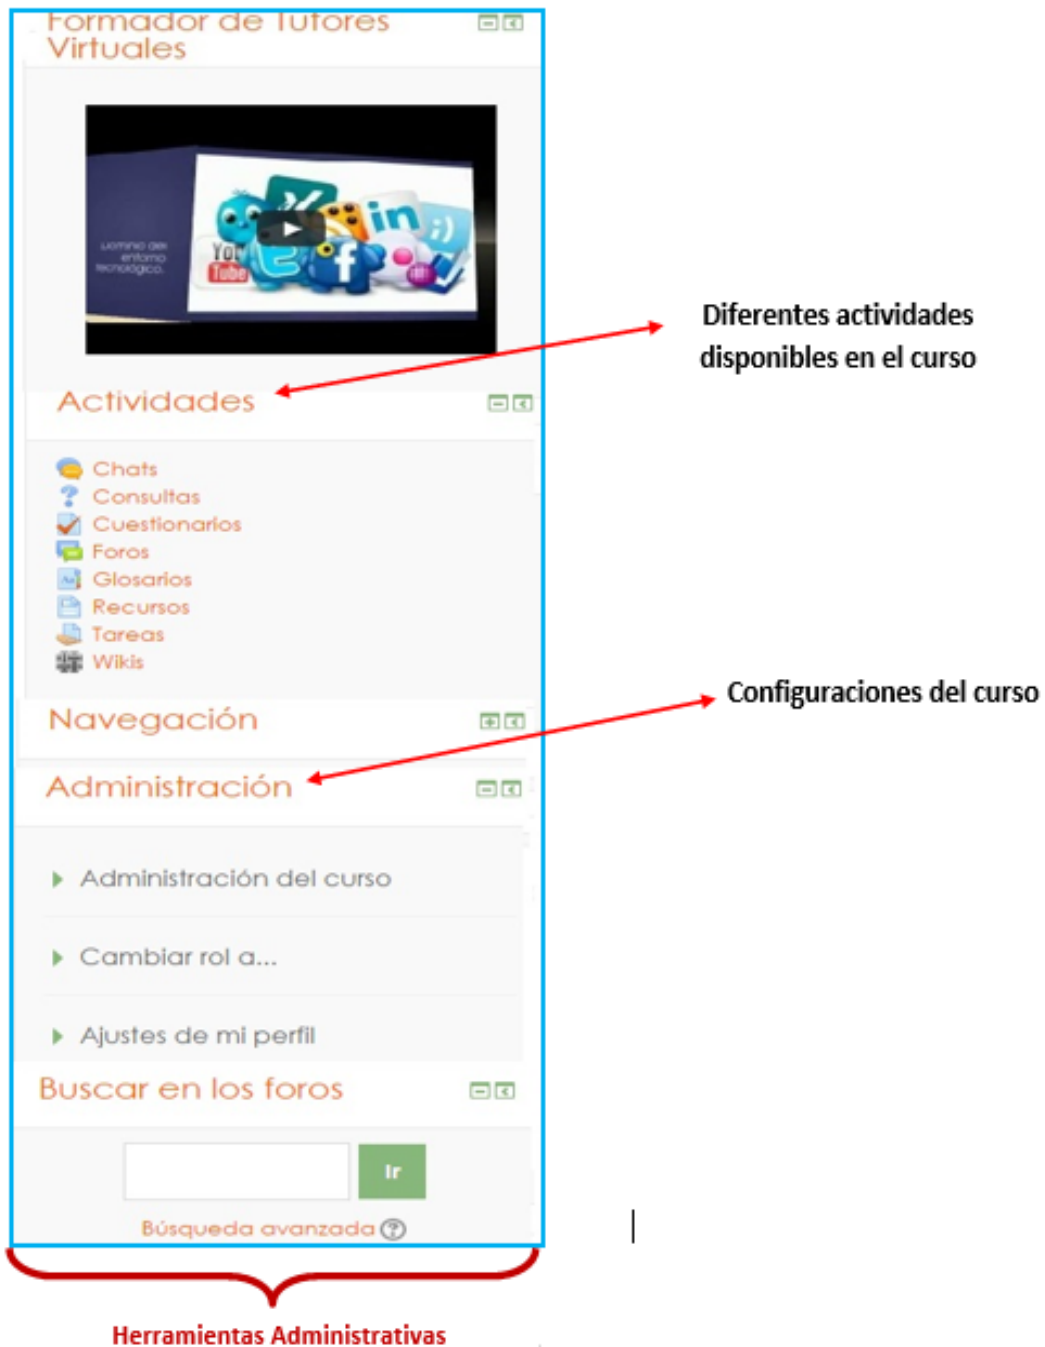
Formador de Tutores Virtuales

Dominio del entorno tecnológico.

Diferentes actividades disponibles en el curso

Actividades

Chats
Consultas
Cuestionarios
Foros
Glosarios
Recursos
Tareas
Wikis

Configuraciones del curso

Navegación

Administración

Administración del curso

Cambiar rol a...

Ajustes de mi perfil

Buscar en los foros

Ir

Búsqueda avanzada

Herramientas Administrativas